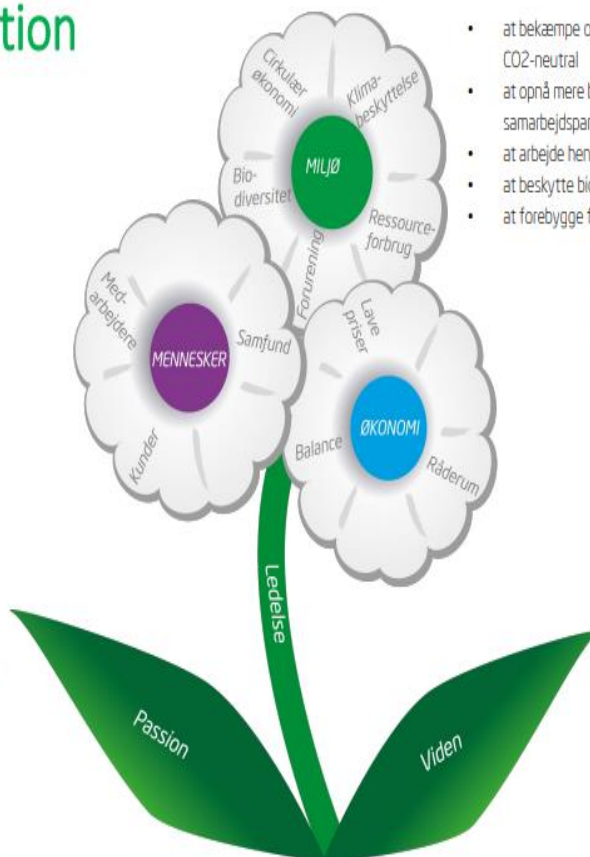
tion

Cirkulær økonomi
Klima-beskyttelse
MILJØ
Bio-diversitet
Ressource-forbrug
Forurening

Med-arbejdere
MENNESKER
Samfund
Kunder

Lave priser
ØKONOMI
Balance
Råderum

Ledelse
Passion
Viden

• at bekæmpe o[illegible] CO2-neutral
• at opnå mere b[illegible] samarbejdspar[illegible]
• at arbejde hen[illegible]
• at beskytte bio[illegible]
• at forebygge f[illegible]